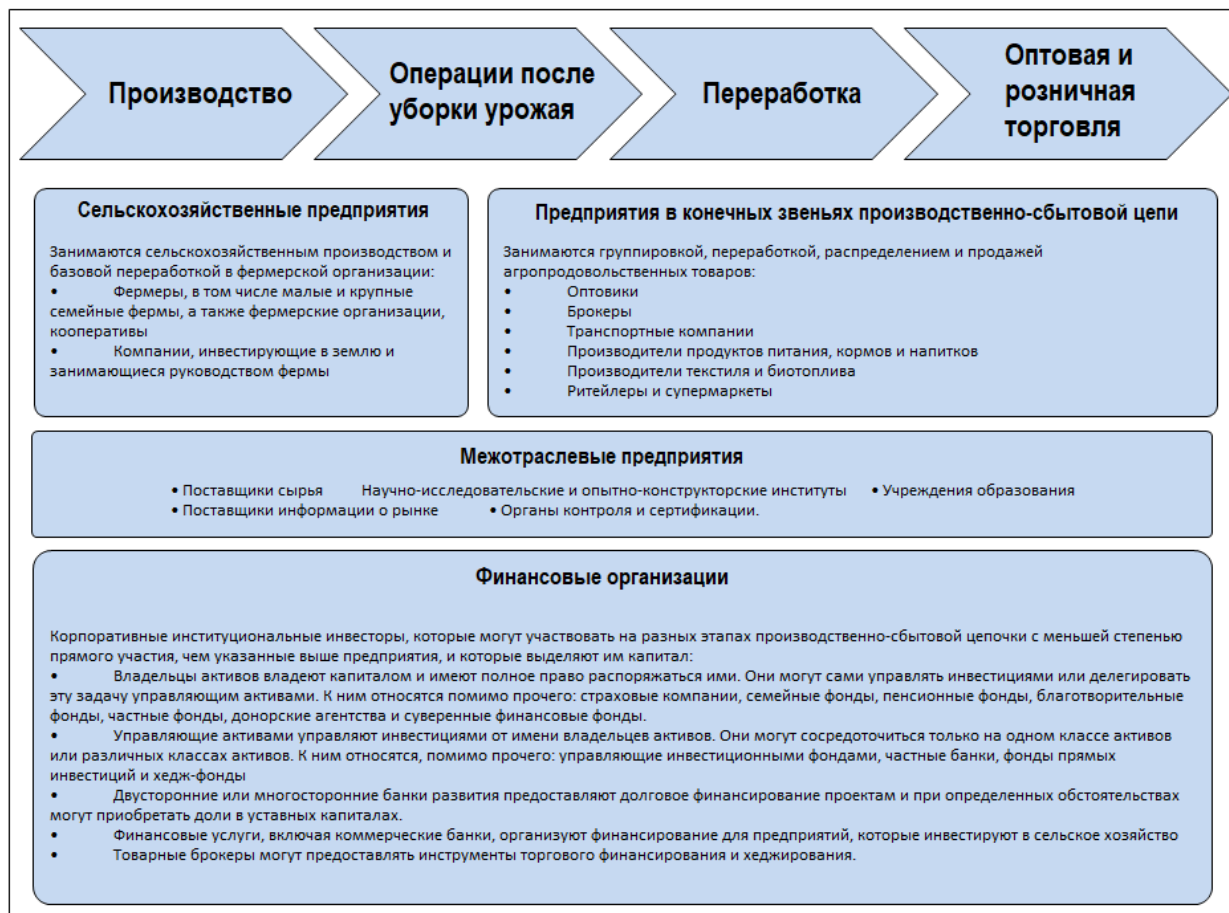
Производство

Операции после уборки урожая

Переработка

Оптовая и розничная торговля

Сельскохозяйственные предприятия

Занимаются сельскохозяйственным производством и базовой переработкой в фермерской организации:
• Фермеры, в том числе малые и крупные семейные фермы, а также фермерские организации, кооперативы
• Компании, инвестирующие в землю и занимающиеся руководством фермы

Предприятия в конечных звеньях производственно-сбытовой цепи

Занимаются группировкой, переработкой, распределением и продажей агропродовольственных товаров:
• Оптовики
• Брокеры
• Транспортные компании
• Производители продуктов питания, кормов и напитков
• Производители текстиля и биотоплива
• Ритейлеры и супермаркеты

Межотраслевые предприятия

• Поставщики сырья Научно-исследовательские и опытно-конструкторские институты • Учреждения образования
• Поставщики информации о рынке • Органы контроля и сертификации.

Финансовые организации

Корпоративные институциональные инвесторы, которые могут участвовать на разных этапах производственно-сбытовой цепочки с меньшей степенью прямого участия, чем указанные выше предприятия, и которые выделяют им капитал:
• Владельцы активов владеют капиталом и имеют полное право распоряжаться ими. Они могут сами управлять инвестициями или делегировать эту задачу управляющим активами. К ним относятся помимо прочего: страховые компании, семейные фонды, пенсионные фонды, благотворительные фонды, частные фонды, донорские агентства и суверенные финансовые фонды.
• Управляющие активами управляют инвестициями от имени владельцев активов. Они могут сосредоточиться только на одном классе активов или различных классах активов. К ним относятся, помимо прочего: управляющие инвестиционными фондами, частные банки, фонды прямых инвестиций и хедж-фонды
• Двусторонние или многосторонние банки развития предоставляют долговое финансирование проектам и при определенных обстоятельствах могут приобретать доли в уставных капиталах.
• Финансовые услуги, включая коммерческие банки, организуют финансирование для предприятий, которые инвестируют в сельское хозяйство
• Товарные брокеры могут предоставлять инструменты торгового финансирования и хеджирования.